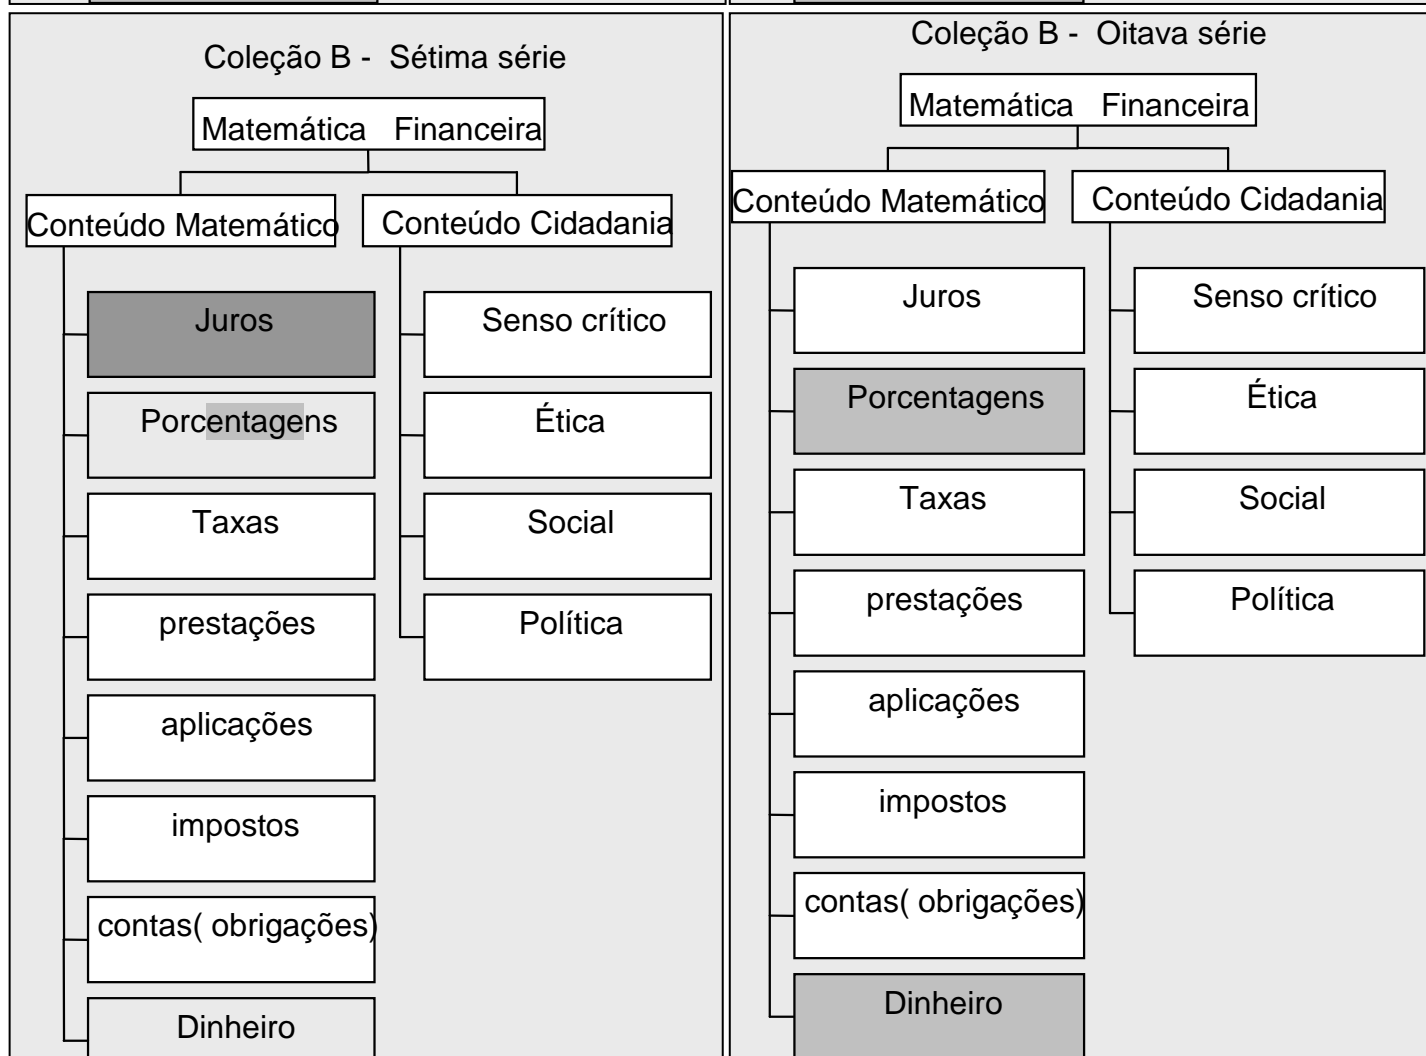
Coleção B - Sétima série

Matemática Financeira

Conteúdo Matemático

Juros

Porcentagens

Taxas

prestações

aplicações

impostos

contas( obrigações)

Dinheiro

Conteúdo Cidadania

Senso crítico

Ética

Social

Política

Coleção B - Oitava série

Matemática Financeira

Conteúdo Matemático

Juros

Porcentagens

Taxas

prestações

aplicações

impostos

contas( obrigações)

Dinheiro

Conteúdo Cidadania

Senso crítico

Ética

Social

Política